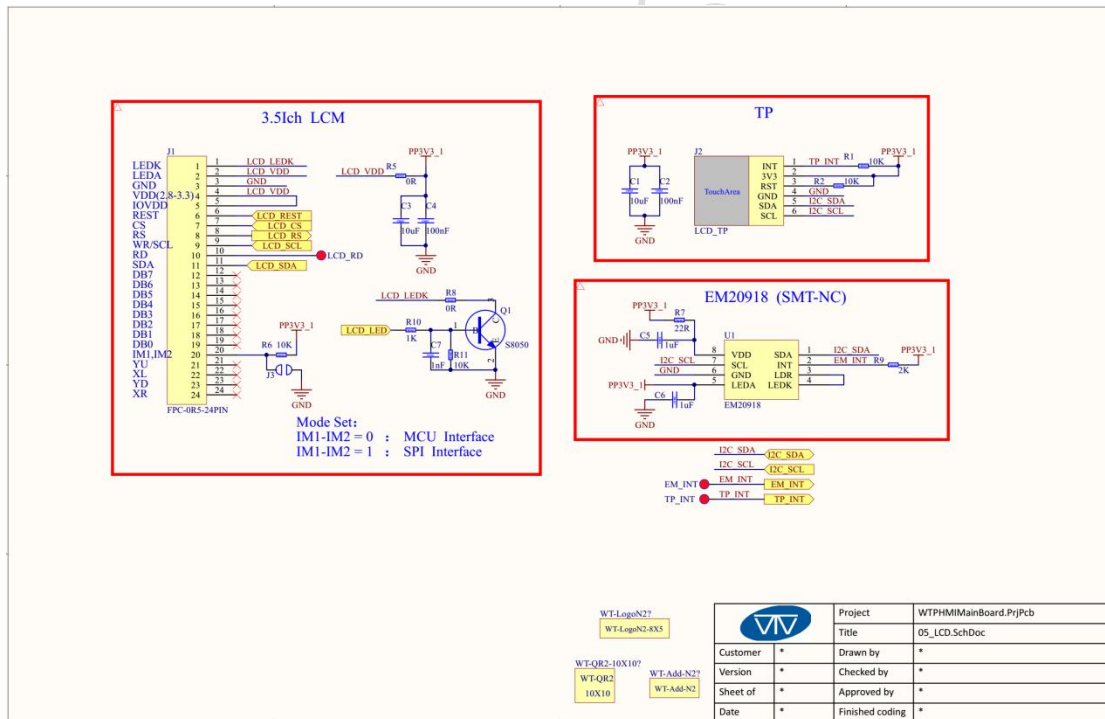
3.5Ich LCM

J1
LEDK 1 LCD_LEDK
LEDA 2 LCD_VDD
GND 3 GND
VDD(2.8-3.3) 4 LCD_VDD
IOVDD 5
RESET 6 LCD_REST
CS 7 LCD_CS
RS 8 LCD_RS
WR/SCL 9 LCD_SCL
RD 10 LCD_RD
SDA 11 LCD_SDA
DB7 12
DB6 13
DB5 14
DB4 15
DB3 16
DB2 17
DB1 18
DB0 19
IM1,IM2 20
YU 21
XL 22
YD 23
XR 24
FPC-0R5-24PIN

PP3V3_1
LCD_VDD R5 0R
C3 10uF C4 100nF
GND

LCD_LEDK R8 0R
Q1 S8050
LCD_LED R10 1K
C7 1nF R11 10K
GND

PP3V3_1
R6 10K
J3
GND

Mode Set:
IM1-IM2 = 0 : MCU Interface
IM1-IM2 = 1 : SPI Interface

TP

PP3V3_1
C1 10uF C2 100nF
GND
J2
TouchArea
LCD_TP
INT 1 TP_INT
3V3 2
RST 3
GND 4 GND
SDA 5 I2C_SDA
SCL 6 I2C_SCL
R1 10K
R2 10K
PP3V3_1

EM20918 (SMT-NC)

PP3V3_1
R7 22R
GND C5 1uF
U1
8 VDD SDA 1 I2C_SDA
7 SCL INT 2 EM_INT
6 GND LDR 3
5 LEDA LEDK 4
I2C_SCL
GND
PP3V3_1
C6 1uF
GND
EM20918
R9 2K
PP3V3_1

I2C_SDA I2C_SDA
I2C_SCL I2C_SCL
EM_INT EM_INT EM_INT
TP_INT TP_INT TP_INT

WT-LogoN2?
WT-LogoN2-8X5
WT-QR2-10X10?
WT-QR2 10X10
WT-Add-N2?
WT-Add-N2

| | | Project | WTPHMIMainBoard.PrjPcb |
|---|---|---|---|
| | | Title | 05_LCD.SchDoc |
| Customer | * | Drawn by | * |
| Version | * | Checked by | * |
| Sheet of | * | Approved by | * |
| Date | * | Finished coding | * |